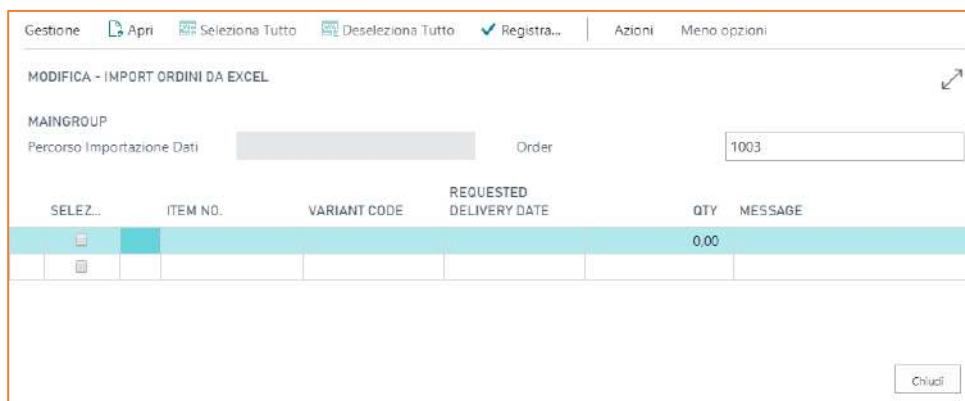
Gestione Apri Seleziona Tutto Deseleziona Tutto ✓ Registra... Azioni Meno opzioni

MODIFICA - IMPORT ORDINI DA EXCEL

MAINGROUP
Percorso Importazione Dati

Order 1003

| SELEZ... | ITEM NO. | VARIANT CODE | REQUESTED DELIVERY DATE | QTY | MESSAGE |
|---|---|---|---|---|---|
| | | | | 0,00 | |
| | | | | | |

Chiudi